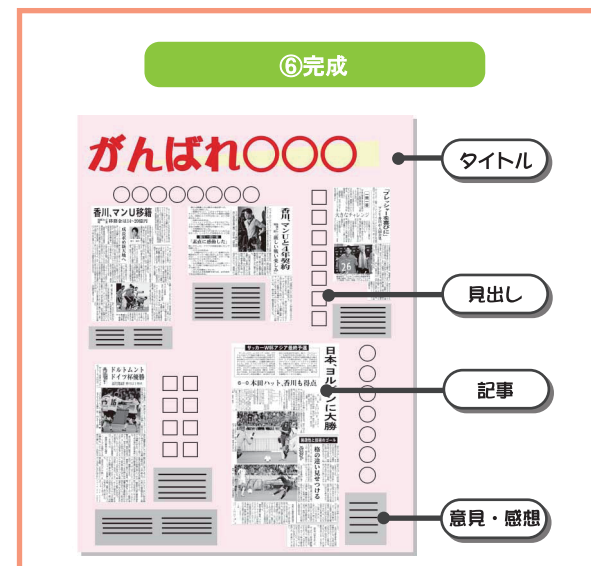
⑥完成

がんばれ○○○

○○○○○○○○

香川、マンU移籍

香川「マンUと4年契約」

「プレッシャー楽しむ」

ドルトムント ドイツ杯優勝

サッカーW杯アジア最終予選

6-0 本田ハット、香川も得点

日本、ヨルダンに大勝

タイトル

見出し

記事

意見・感想